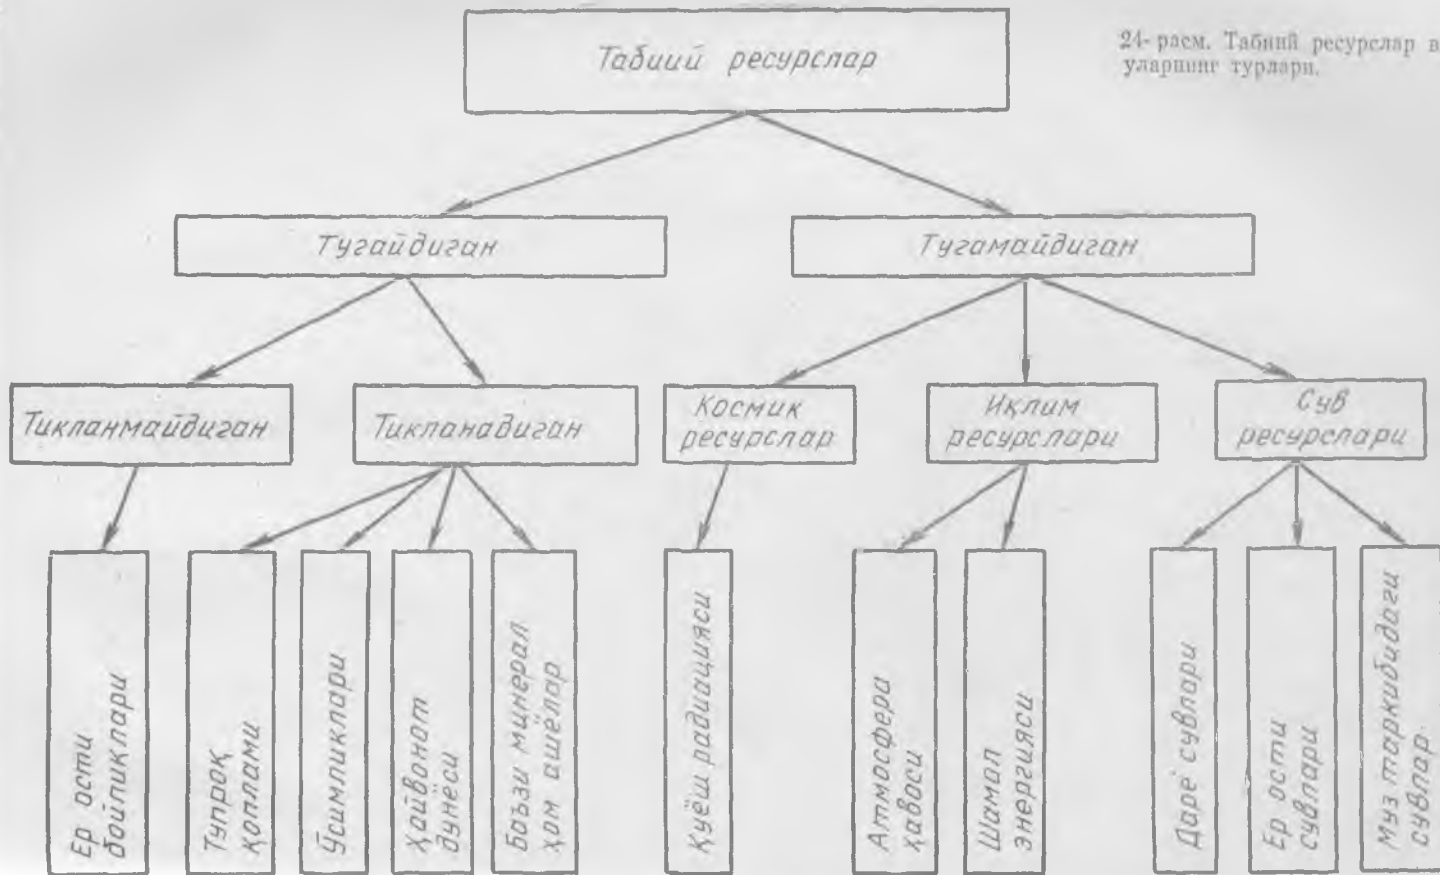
24- расм. Табиий ресурслар ва уларнинг турлари.

Табиий ресурслар

Тугайдиган

Тугамайдиган

Тикланмайдиган

Тикланадиган

Космик ресурслар

Иқлим ресурслари

Сув ресурслари

Ер ости бойликлари

Тупроқ қоплами

Ўсимликлари

Ҳайвонот дунёси

Баъзи минерал хом ашёлар

Қуёш радиацияси

Атмосфера ҳавоси

Шамол энергияси

Дарё сувлари

Ер ости сувлари

Муз таркибидаги сувлар